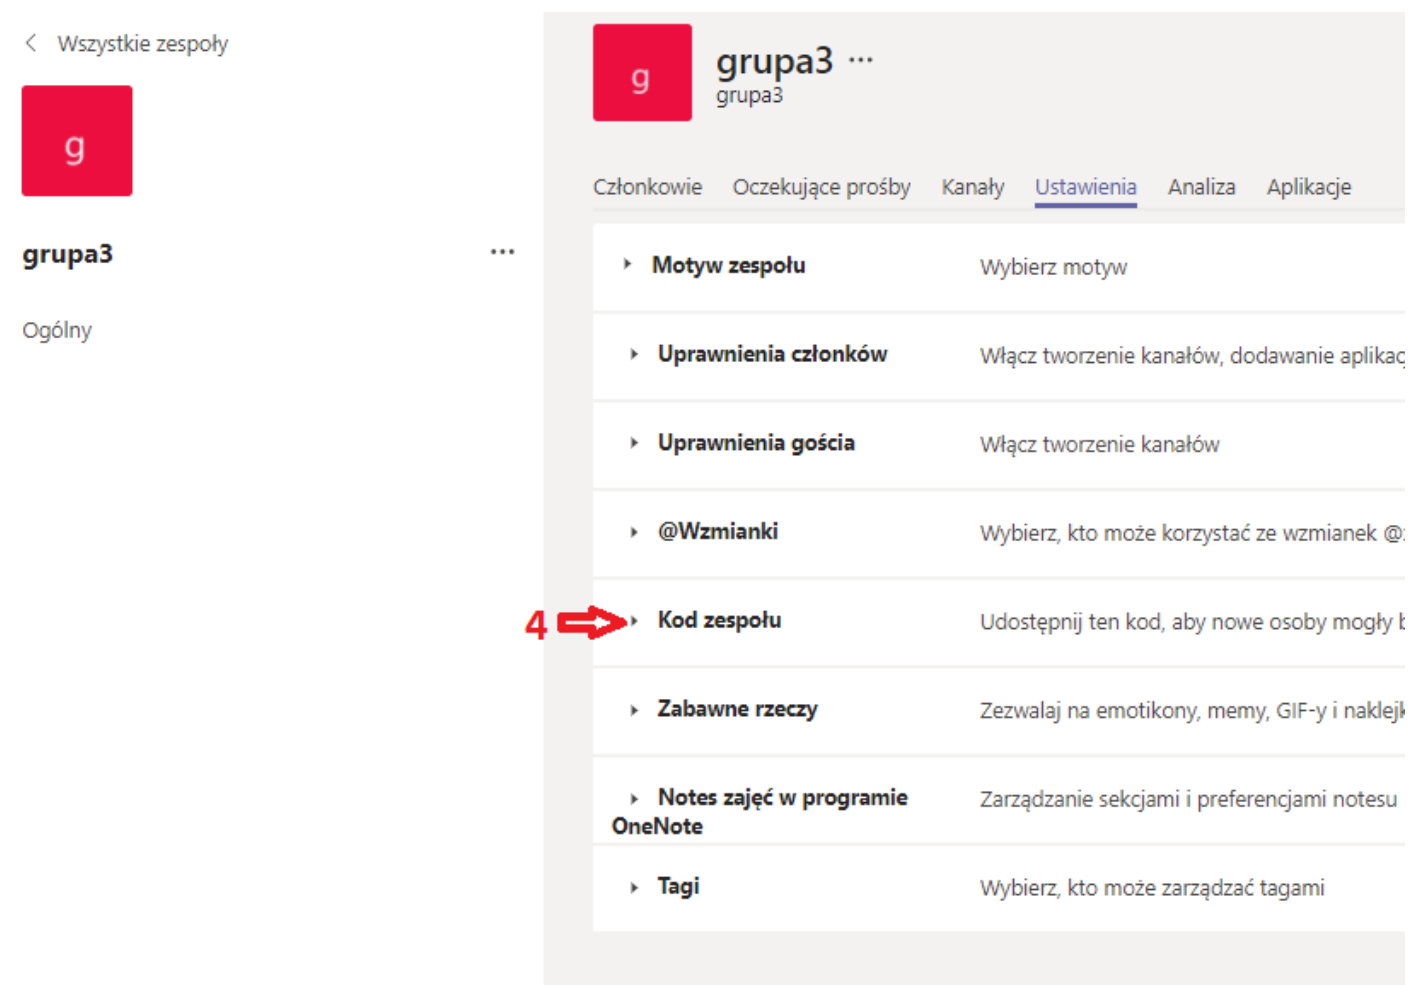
< Wszystkie zespoły

g

grupa3 ···

Ogólny

g

grupa3 ···
grupa3

Członkowie Oczekujące prośby Kanały Ustawienia Analiza Aplikacje

| | |
|---|---|
| Motyw zespołu | Wybierz motyw |
| Uprawnienia członków | Włącz tworzenie kanałów, dodawanie aplika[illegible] |
| Uprawnienia gościa | Włącz tworzenie kanałów |
| @Wzmianki | Wybierz, kto może korzystać ze wzmianek @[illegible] |
| Kod zespołu | Udostępnij ten kod, aby nowe osoby mogły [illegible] |
| Zabawne rzeczy | Zezwalaj na emotikony, memy, GIF-y i naklej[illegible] |
| Notes zajęć w programie OneNote | Zarządzanie sekcjami i preferencjami notesu |
| Tagi | Wybierz, kto może zarządzać tagami |

4